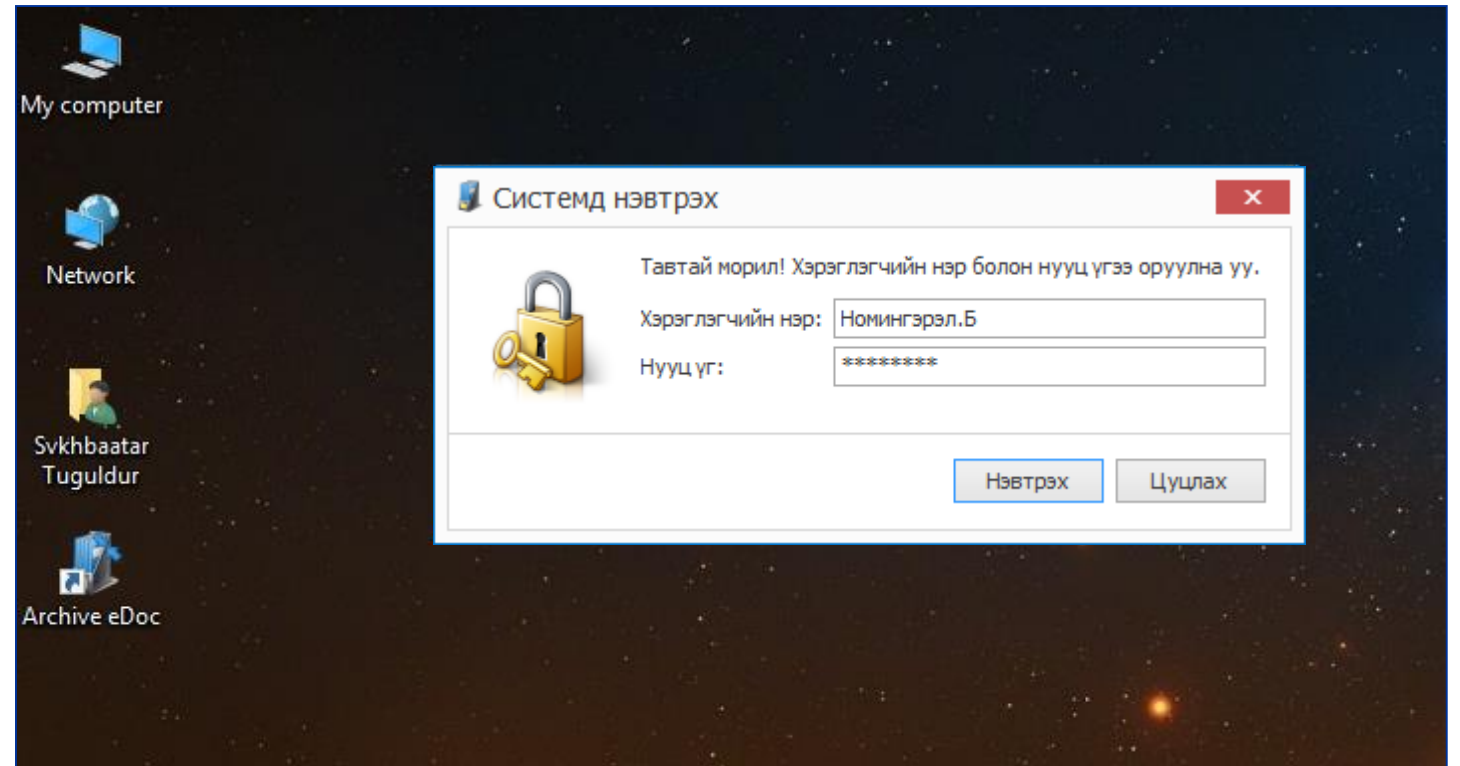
My computer

Network

Svkhbaatar Tuguldur

Archive eDoc

Системд нэвтрэх

Тавтай морил! Хэрэглэгчийн нэр болон нууц үгээ оруулна уу.

Хэрэглэгчийн нэр: Номингэрэл.Б

Нууц үг: *********

Нэвтрэх

Цуцлах